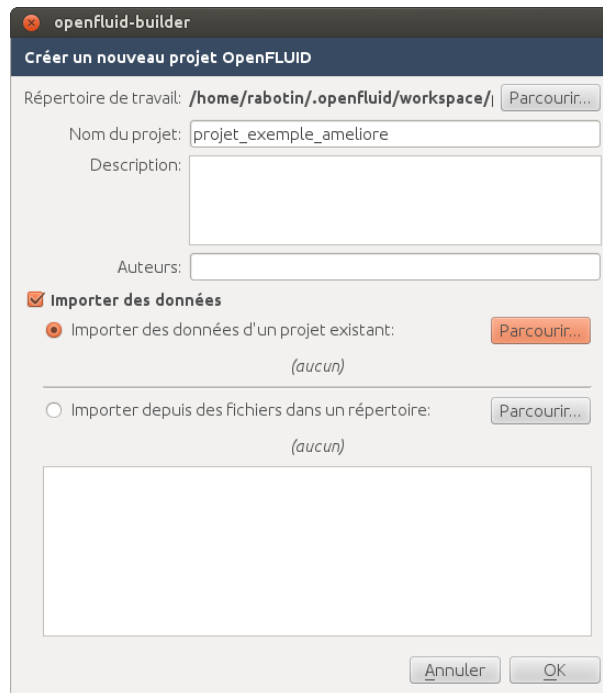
openfluid-builder

Créer un nouveau projet OpenFLUID

Répertoire de travail: /home/rabotin/.openfluid/workspace/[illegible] Parcourir...

Nom du projet: projet_exemple_ameliore

Description:

Auteurs:

Importer des données

Importer des données d'un projet existant: Parcourir...

(aucun)

Importer depuis des fichiers dans un répertoire: Parcourir...

(aucun)

Annuler OK